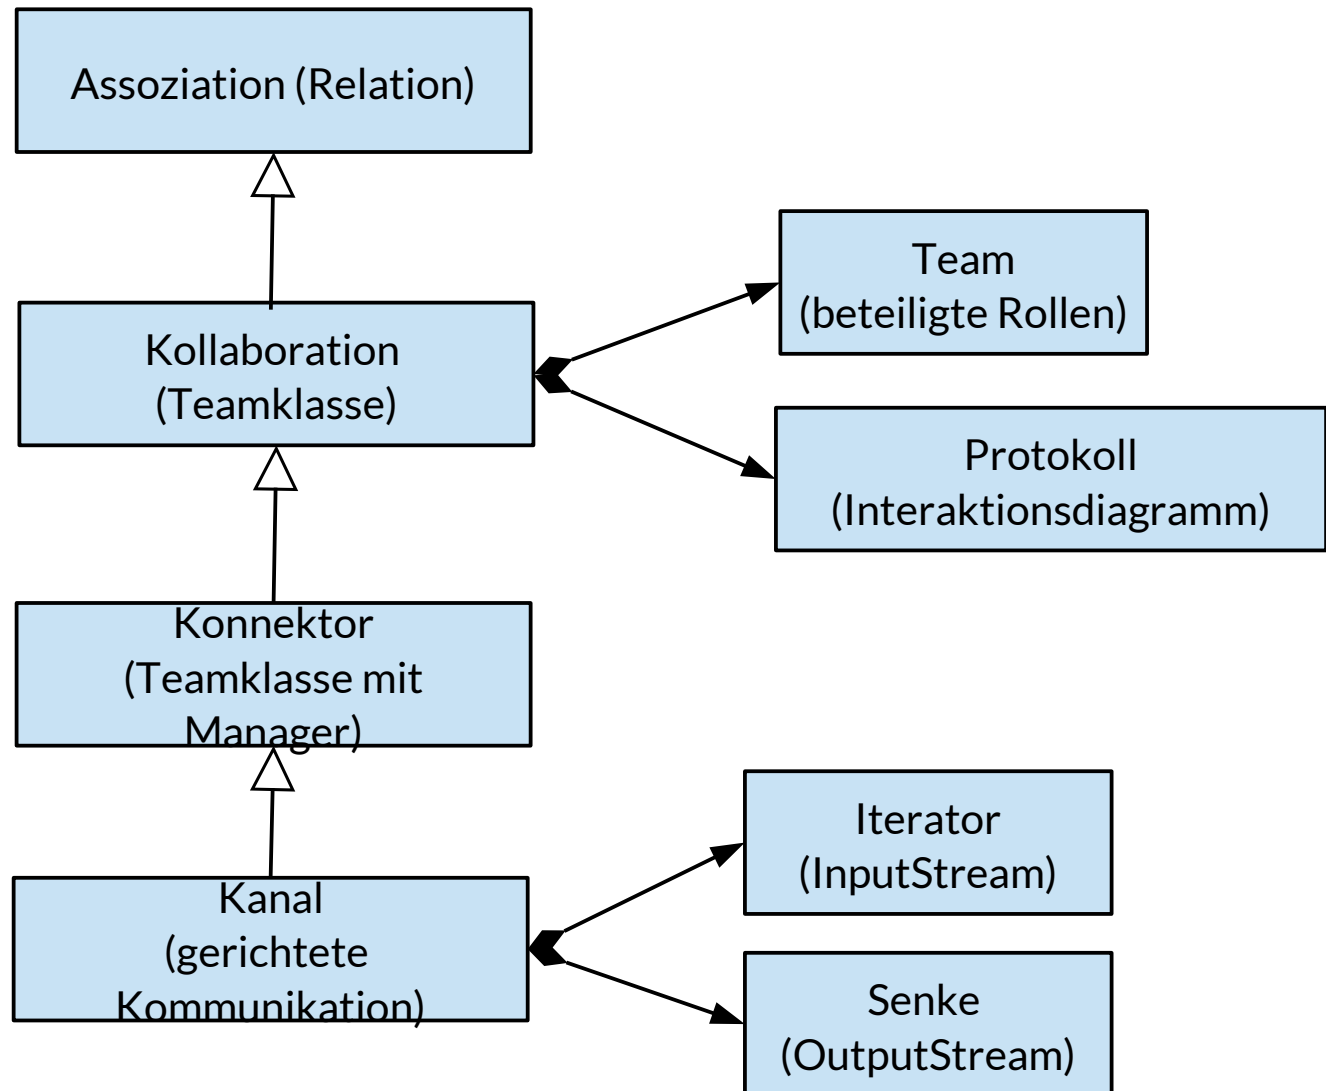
Assoziation (Relation)

Kollaboration (Teamklasse)

Team (beteiligte Rollen)

Protokoll (Interaktionsdiagramm)

Konnektor (Teamklasse mit Manager)

Kanal (gerichtete Kommunikation)

Iterator (InputStream)

Senke (OutputStream)